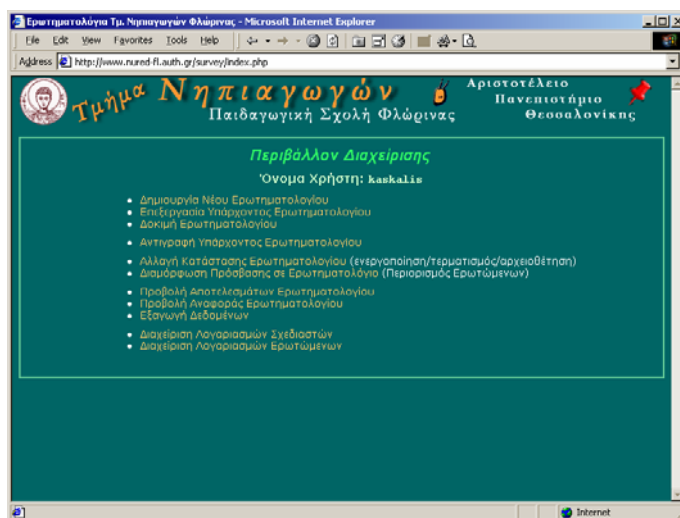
Ερωτηματολόγια Τμ. Νηπιαγωγών Φλώρινας - Microsoft Internet Explorer

File Edit View Favorites Tools Help

Address http://www.nured-fl.auth.gr/survey/index.php

Τμήμα Νηπιαγωγών
Παιδαγωγική Σχολή Φλώρινας

Αριστοτέλειο Πανεπιστήμιο Θεσσαλονίκης

Περιβάλλον Διαχείρισης

Όνομα Χρήστη: kaskalis

- Δημιουργία Νέου Ερωτηματολογίου
- Επεξεργασία Υπάρχοντος Ερωτηματολογίου
- Δοκιμή Ερωτηματολογίου
- Αντιγραφή Υπάρχοντος Ερωτηματολογίου
- Αλλαγή Κατάστασης Ερωτηματολογίου (ενεργοποίηση/τερματισμός/αρχειοθέτηση)
- Διαμόρφωση Πρόσβασης σε Ερωτηματολόγιο (Περιορισμός Ερωτώμενων)
- Προβολή Αποτελεσμάτων Ερωτηματολογίου
- Προβολή Αναφοράς Ερωτηματολογίου
- Εξαγωγή Δεδομένων
- Διαχείριση Λογαριασμών Σχεδιαστών
- Διαχείριση Λογαριασμών Ερωτώμενων

Internet